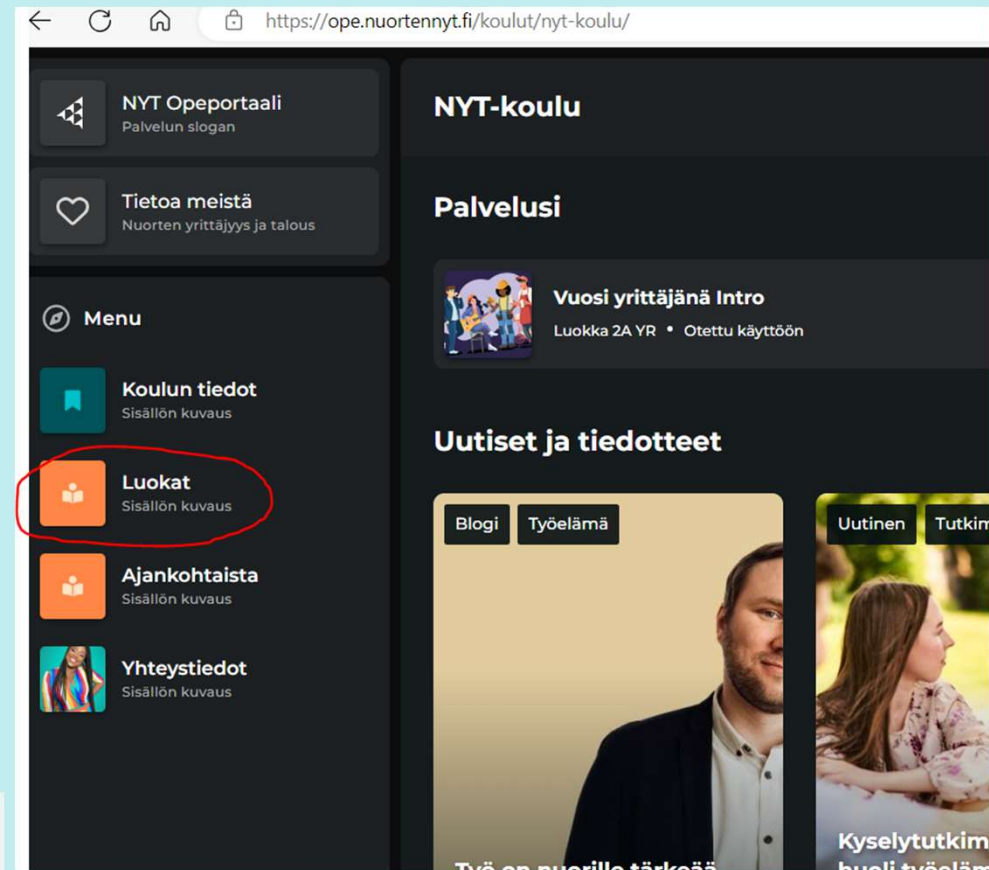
https://ope.nuortennyt.fi/koulut/nyt-koulu/

NYT Opeportaali
Palvelun slogan

Tietoa meistä
Nuorten yrittäjyys ja talous

Menu

Koulun tiedot
Sisällön kuvaus

Luokat
Sisällön kuvaus

Ajankohtaista
Sisällön kuvaus

Yhteystiedot
Sisällön kuvaus

NYT-koulu

Palvelusi

Vuosi yrittäjänä Intro
Luokka 2A YR • Otettu käyttöön

Uutiset ja tiedotteet

Blogi Työelämä

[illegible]

Uutinen Tutkim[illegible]

Kyselytutkim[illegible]
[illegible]